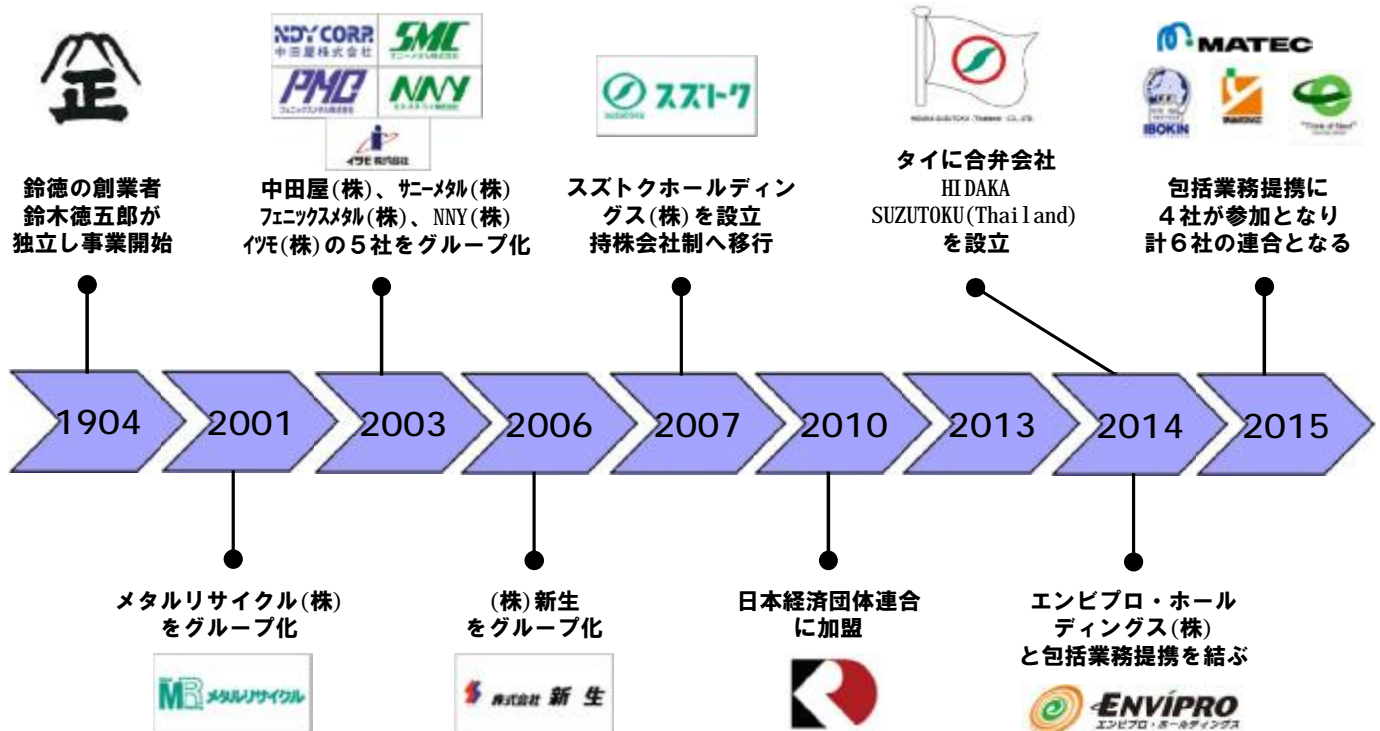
正

鈴徳の創業者
鈴木徳五郎が
独立し事業開始

NDY CORP.
中田屋株式会社
SMC
サニーメタル株式会社
PMC
フェニックスメタル株式会社
NNY
エヌエヌワイ株式会社
イツモ株式会社

中田屋(株)、サニーメタル(株)
フェニックスメタル(株)、NNY(株)
イツモ(株)の５社をグループ化

スズトク
SUZUTOKU

スズトクホールディングス(株)を設立
持株会社制へ移行

HIDAKA SUZUTOKU (Thailand) CO.,LTD.

タイに合弁会社
HIDAKA
SUZUTOKU(Thailand)
を設立

MATEC
IBOKIN
"Think of Next"

包括業務提携に
４社が参加となり
計６社の連合となる

1904
2001
2003
2006
2007
2010
2013
2014
2015

メタルリサイクル(株)
をグループ化

MR メタルリサイクル

(株)新生
をグループ化

株式会社 新生

日本経済団体連合
に加盟

エンビプロ・ホール
ディングス(株)
と包括業務提携を結ぶ

ENVIPRO
エンビプロ・ホールディングス